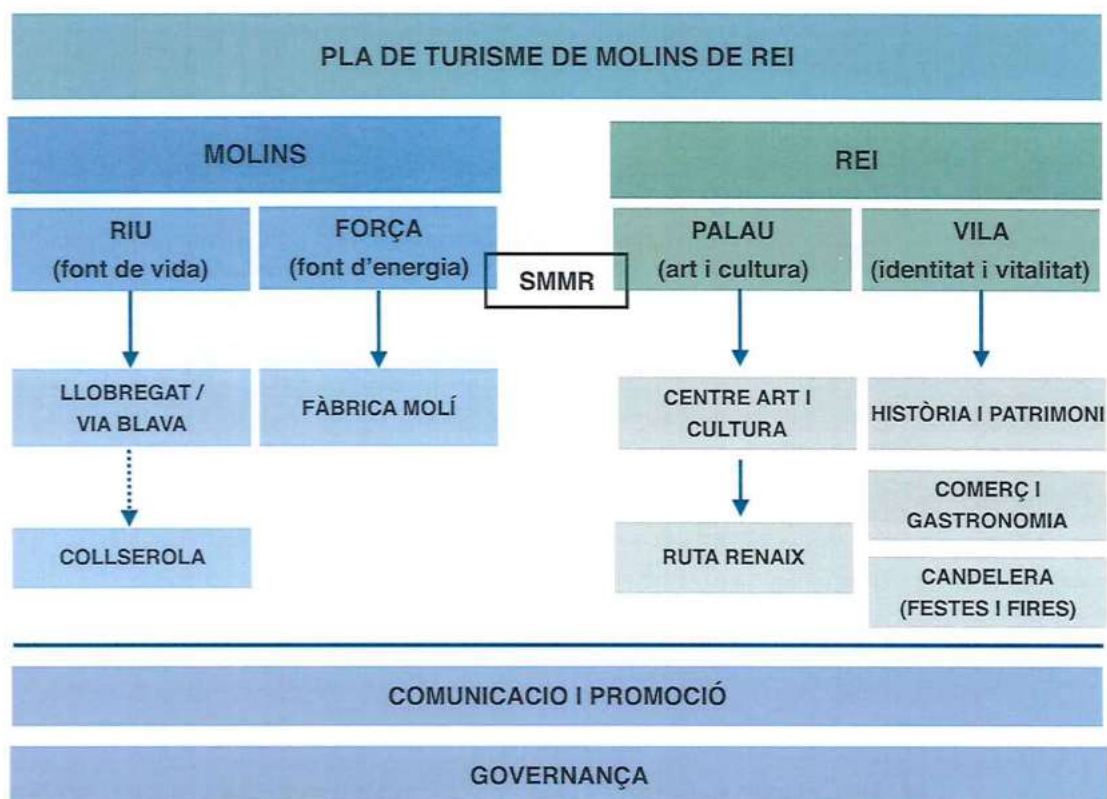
PLA DE TURISME DE MOLINS DE REI

MOLINS

REI

RIU
(font de vida)

FORÇA
(font d'energia)

SMMR

PALAU
(art i cultura)

VILA
(identitat i vitalitat)

LLOBREGAT / VIA BLAVA

FÀBRICA MOLÍ

CENTRE ART I CULTURA

HISTÒRIA I PATRIMONI

COMERÇ I GASTRONOMIA

COLLSEROLA

RUTA RENAIX

CANDELERA (FESTES I FIRES)

COMUNICACIO I PROMOCIÓ

GOVERNANÇA